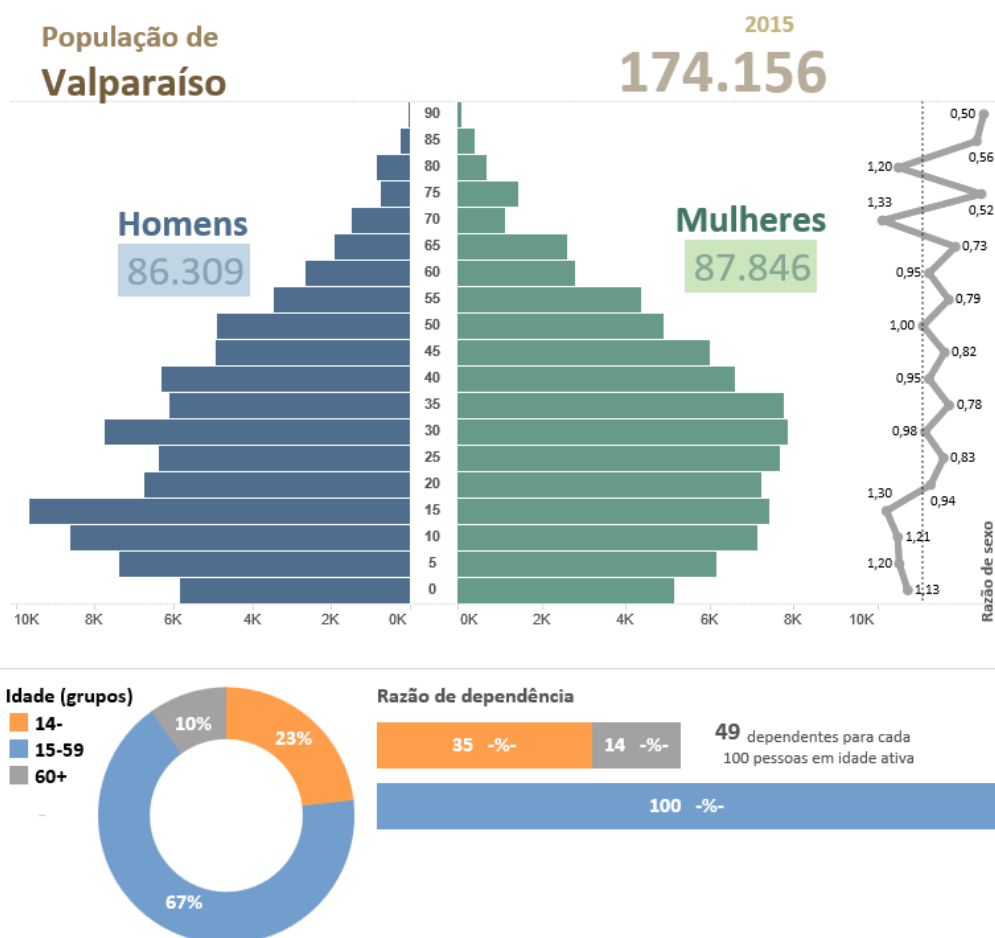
População de
Valparaíso

2015
174.156

Homens
86.309

Mulheres
87.846

90
85
80
75
70
65
60
55
50
45
40
35
30
25
20
15
10
5
0

10K 8K 6K 4K 2K 0K
0K 2K 4K 6K 8K 10K

0,50
0,56
1,20
1,33
0,52
0,73
0,95
0,79
1,00
0,82
0,95
0,78
0,98
0,83
1,30
0,94
1,21
1,20
1,13

Razão de sexo

Idade (grupos)
14-
15-59
60+

10%
23%
67%

Razão de dependência
35 -%-
14 -%-
49 dependentes para cada 100 pessoas em idade ativa
100 -%-